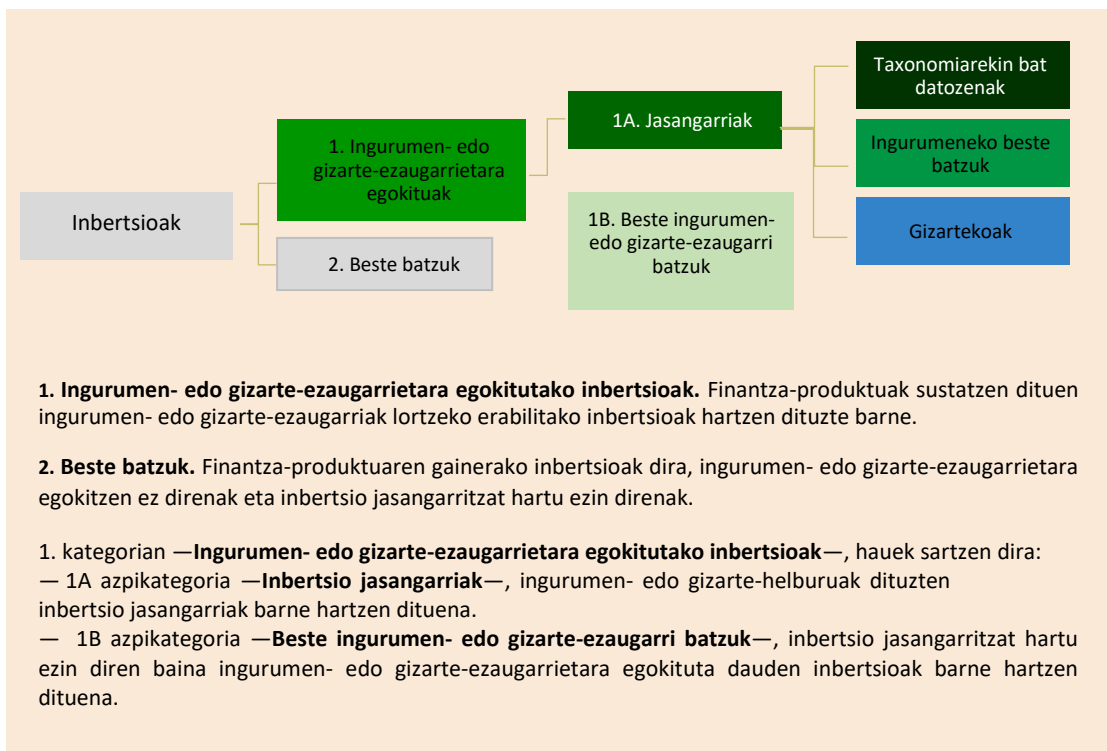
Inbertsioak

1. Ingurumen- edo gizarte-ezaugarrietara egokituak

2. Beste batzuk

1A. Jasangarriak

1B. Beste ingurumen- edo gizarte-ezaugarri batzuk

Taxonomiarekin bat datozenak

Ingurumeneko beste batzuk

Gizartekoak

**1. Ingurumen- edo gizarte-ezaugarrietara egokitutako inbertsioak.** Finantza-produktuak sustatzen dituen ingurumen- edo gizarte-ezaugarriak lortzeko erabilitako inbertsioak hartzen dituzte barne.

**2. Beste batzuk.** Finantza-produktuaren gainerako inbertsioak dira, ingurumen- edo gizarte-ezaugarrietara egokitzen ez direnak eta inbertsio jasangarritzat hartu ezin direnak.

1. kategorian —**Ingurumen- edo gizarte-ezaugarrietara egokitutako inbertsioak**—, hauek sartzen dira:
— 1A azpikategoria —**Inbertsio jasangarriak**—, ingurumen- edo gizarte-helburuak dituzten inbertsio jasangarriak barne hartzen dituena.
— 1B azpikategoria —**Beste ingurumen- edo gizarte-ezaugarri batzuk**—, inbertsio jasangarritzat hartu ezin diren baina ingurumen- edo gizarte-ezaugarrietara egokituta dauden inbertsioak barne hartzen dituena.